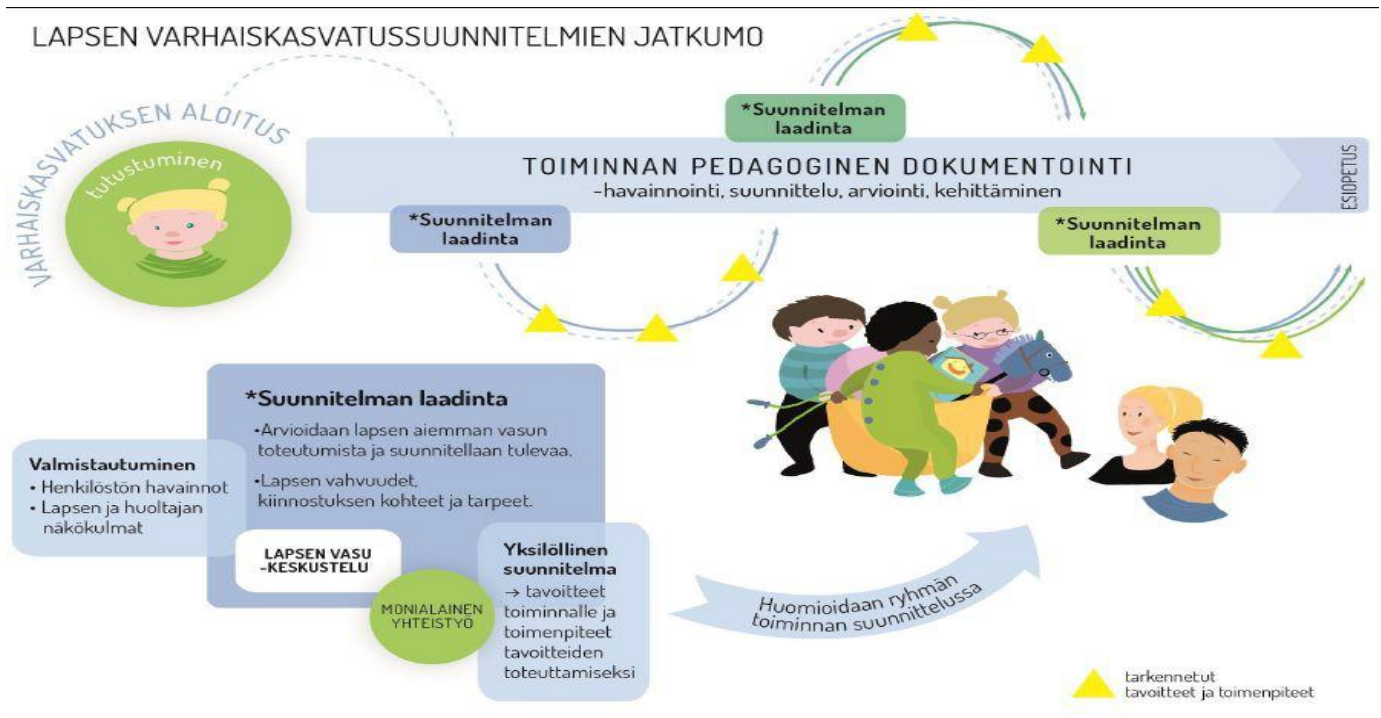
LAPSEN VARHAISKASVATUSSUUNNITELMIEN JATKUMO

VARHAISKASVATUKSEN ALOITUS

tutustuminen

*Suunnitelman laadinta

TOIMINNAN PEDAGOGINEN DOKUMENTOINTI
–havainnointi, suunnittelu, arviointi, kehittäminen

ESIOPETUS

*Suunnitelman laadinta

*Suunnitelman laadinta

*Suunnitelman laadinta
•Arvioidaan lapsen aiemman vasun toteutumista ja suunnitellaan tulevaa.
•Lapsen vahvuudet, kiinnostuksen kohteet ja tarpeet.

Valmistautuminen
• Henkilöstön havainnot
• Lapsen ja huoltajan näkökulmat

LAPSEN VASU -KESKUSTELU

MONIALAINEN YHTEISTYÖ

Yksilöllinen suunnitelma
→ tavoitteet toiminnalle ja toimenpiteet tavoitteiden toteuttamiseksi

Huomioidaan ryhmän toiminnan suunnittelussa

tarkennetut tavoitteet ja toimenpiteet